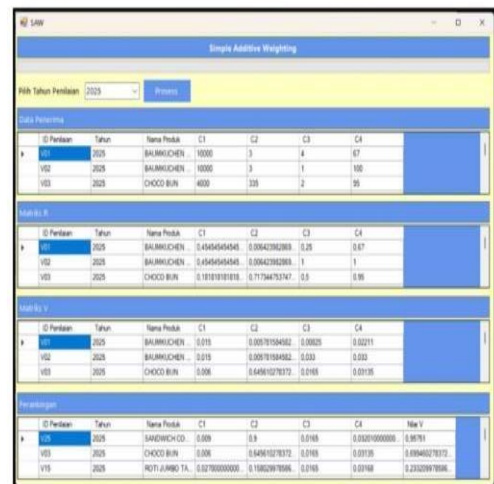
SAW

Simple Additive Weighting

Pilih Tahun Penilaian 2025 Proses

Data Penerima

| ID Penilaian | Tahun | Nama Produk | C1 | C2 | C3 | C4 |
|---|---|---|---|---|---|---|
| V01 | 2025 | BAUMKUCHEN ... | 10000 | 3 | 4 | 67 |
| V02 | 2025 | BAUMKUCHEN ... | 10000 | 3 | 1 | 100 |
| V03 | 2025 | CHOCO BUN | 4000 | 335 | 2 | 95 |

Matriks R

| ID Penilaian | Tahun | Nama Produk | C1 | C2 | C3 | C4 |
|---|---|---|---|---|---|---|
| V01 | 2025 | BAUMKUCHEN ... | 0.454545454545... | 0.006423982869... | 0.25 | 0.67 |
| V02 | 2025 | BAUMKUCHEN ... | 0.454545454545... | 0.006423982869... | 1 | 1 |
| V03 | 2025 | CHOCO BUN | 0.181818181818... | 0.717344753747... | 0.5 | 0.95 |

Matriks V

| ID Penilaian | Tahun | Nama Produk | C1 | C2 | C3 | C4 |
|---|---|---|---|---|---|---|
| V01 | 2025 | BAUMKUCHEN ... | 0.015 | 0.005781584582... | 0.00825 | 0.02211 |
| V02 | 2025 | BAUMKUCHEN ... | 0.015 | 0.005781584582... | 0.033 | 0.033 |
| V03 | 2025 | CHOCO BUN | 0.006 | 0.645610278372... | 0.0165 | 0.03135 |

Perangkingan

| ID Penilaian | Tahun | Nama Produk | C1 | C2 | C3 | C4 | Nilai V |
|---|---|---|---|---|---|---|---|
| V25 | 2025 | SANDWICH CO... | 0.009 | 0.9 | 0.0165 | 0.032010000000... | 0.95751 |
| V03 | 2025 | CHOCO BUN | 0.006 | 0.645610278372... | 0.0165 | 0.03135 | 0.699460278372... |
| V15 | 2025 | ROTI JUMBO TA... | 0.027000000000... | 0.158029978586... | 0.0165 | 0.03168 | 0.233209978586... |